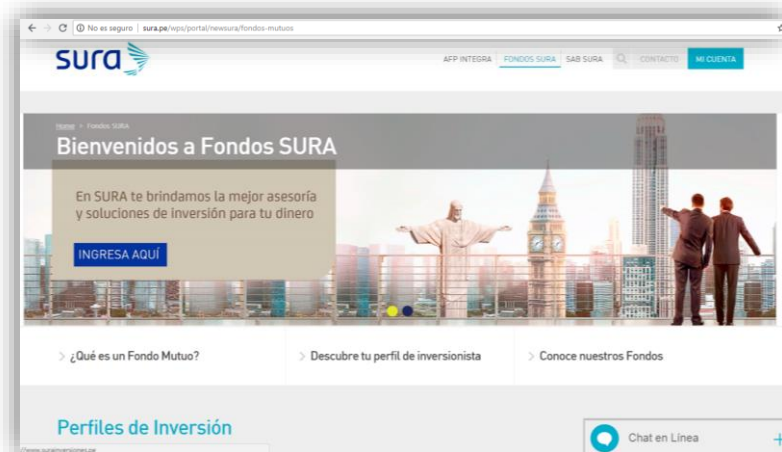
No es seguro | sura.pe/wps/portal/newsura/fondos-mutuos

sura

AFP INTEGRA FONDOS SURA SAB SURA CONTACTO MI CUENTA

Home > Fondos SURA

Bienvenidos a Fondos SURA

En SURA te brindamos la mejor asesoría y soluciones de inversión para tu dinero

INGRESA AQUÍ

> ¿Qué es un Fondo Mutuo?

> Descubre tu perfil de inversionista

> Conoce nuestros Fondos

Perfiles de Inversión

Chat en Línea

+

//www.surainversiones.pe